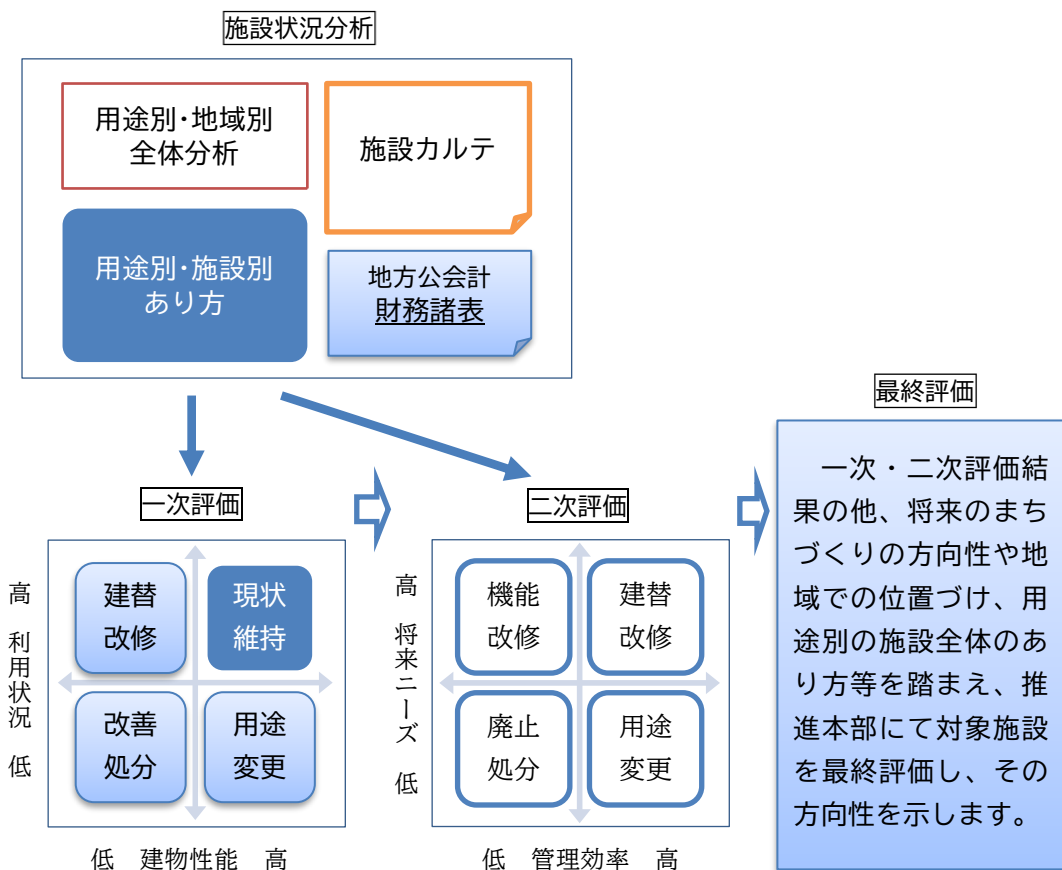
施設状況分析

用途別・地域別
全体分析

施設カルテ

用途別・施設別
あり方

地方公会計
財務諸表

最終評価

一次・二次評価結果の他、将来のまちづくりの方向性や地域での位置づけ、用途別の施設全体のあり方等を踏まえ、推進本部にて対象施設を最終評価し、その方向性を示します。

一次評価

高
利用状況
低

建替
改修

現状
維持

改善
処分

用途
変更

低　建物性能　高

二次評価

高
将来ニーズ
低

機能
改修

建替
改修

廃止
処分

用途
変更

低　管理効率　高